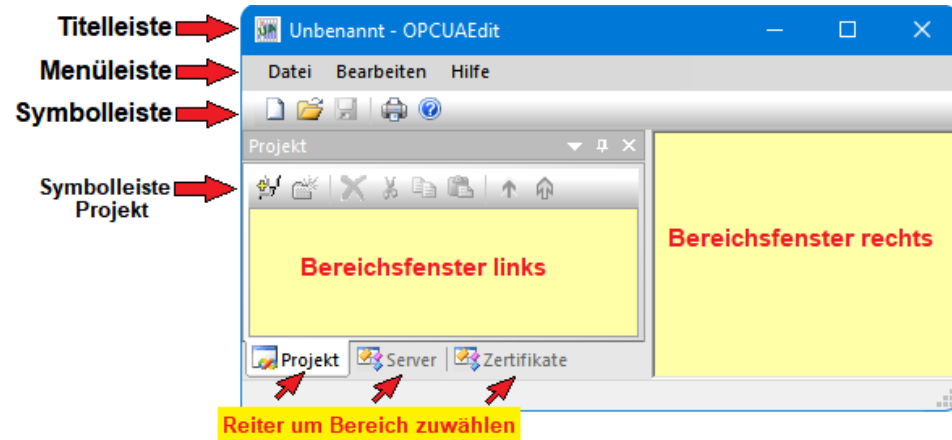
Titelleiste
Menüleiste
Symbolleiste
Symbolleiste Projekt

Unbenannt - OPCUAEdit

Datei Bearbeiten Hilfe

Projekt

Bereichsfenster links

Bereichsfenster rechts

Projekt Server Zertifikate

Reiter um Bereich zuwählen